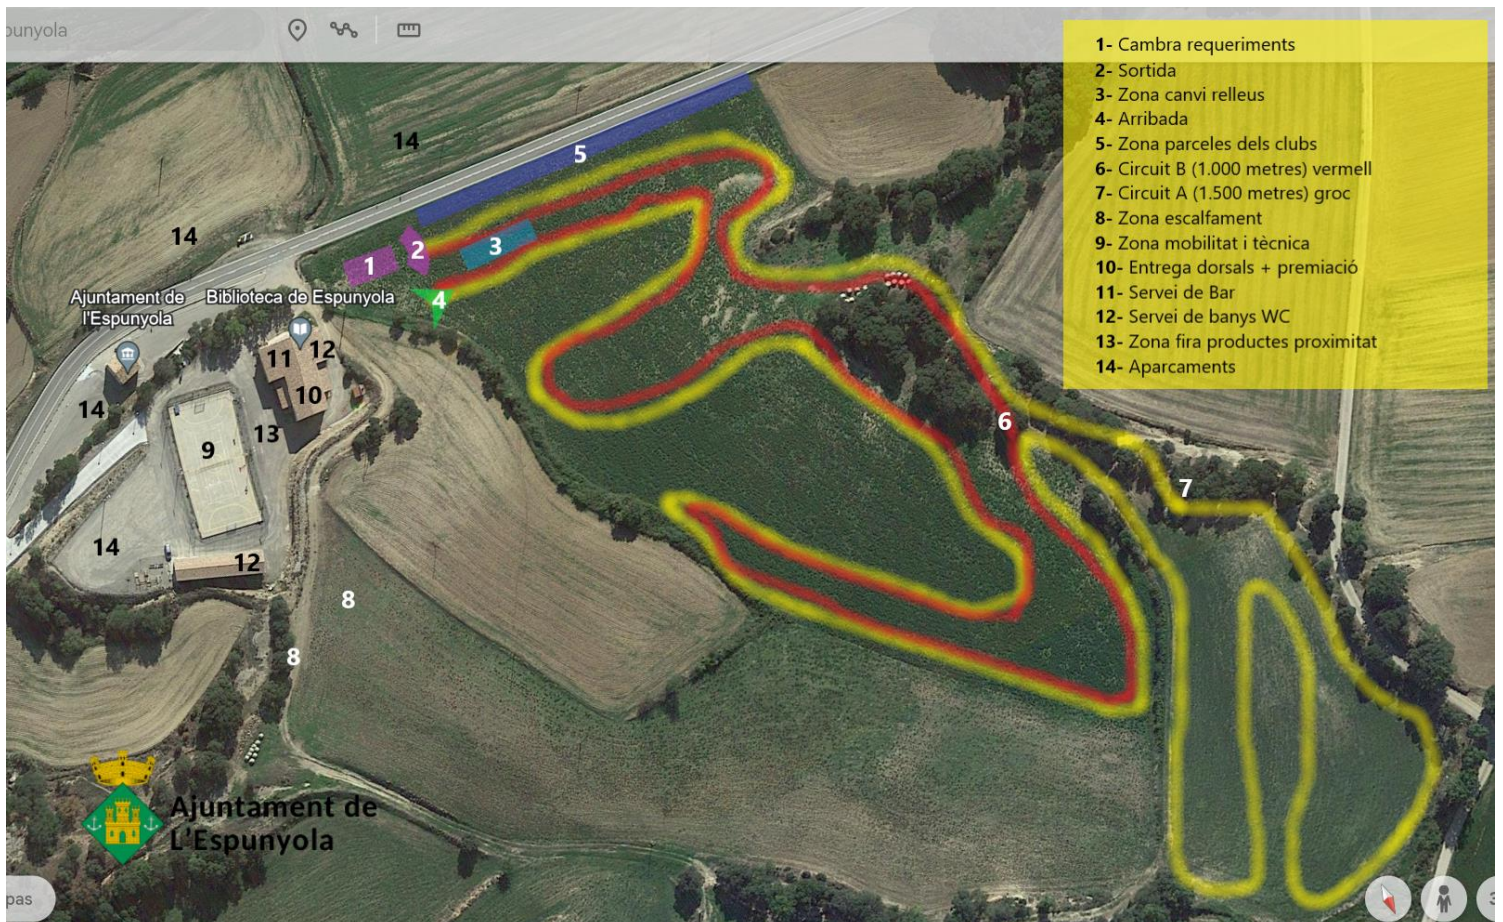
punyola

1- Cambra requeriments
2- Sortida
3- Zona canvi relleus
4- Arribada
5- Zona parceles dels clubs
6- Circuit B (1.000 metres) vermell
7- Circuit A (1.500 metres) groc
8- Zona escalfament
9- Zona mobilitat i tècnica
10- Entrega dorsals + premiació
11- Servei de Bar
12- Servei de banys WC
13- Zona fira productes proximitat
14- Aparcaments

14
5
14
1
2
3
4
Ajuntament de l'Espunyola
Biblioteca de Espunyola
11
12
10
14
9
13
6
7
14
12
8
8

Ajuntament de L'Espunyola

pas